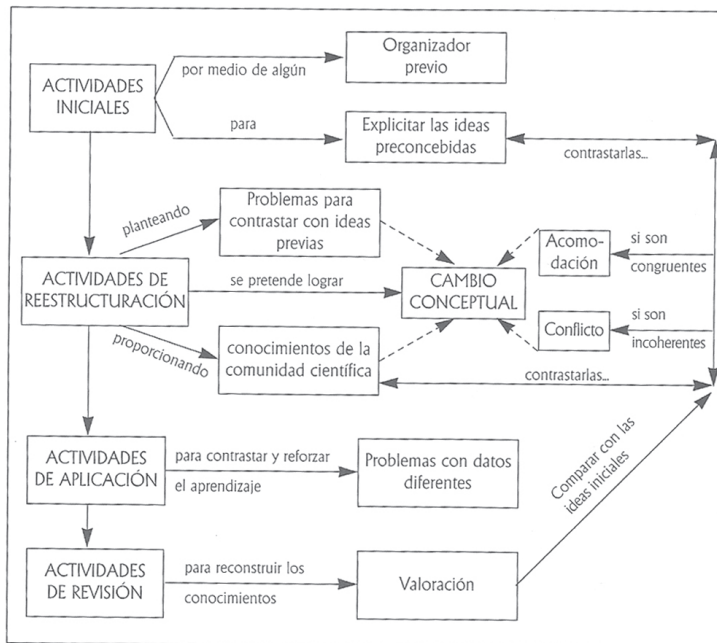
ACTIVIDADES INICIALES

por medio de algún

Organizador previo

para

Explicitar las ideas preconcebidas

contrastarlas...

planteando

Problemas para contrastar con ideas previas

Acomodación

si son congruentes

ACTIVIDADES DE REESTRUCTURACIÓN

se pretende lograr

CAMBIO CONCEPTUAL

Conflicto

si son incoherentes

proporcionando

conocimientos de la comunidad científica

contrastarlas...

ACTIVIDADES DE APLICACIÓN

para contrastar y reforzar el aprendizaje

Problemas con datos diferentes

Comparar con las ideas iniciales

ACTIVIDADES DE REVISIÓN

para reconstruir los conocimientos

Valoración